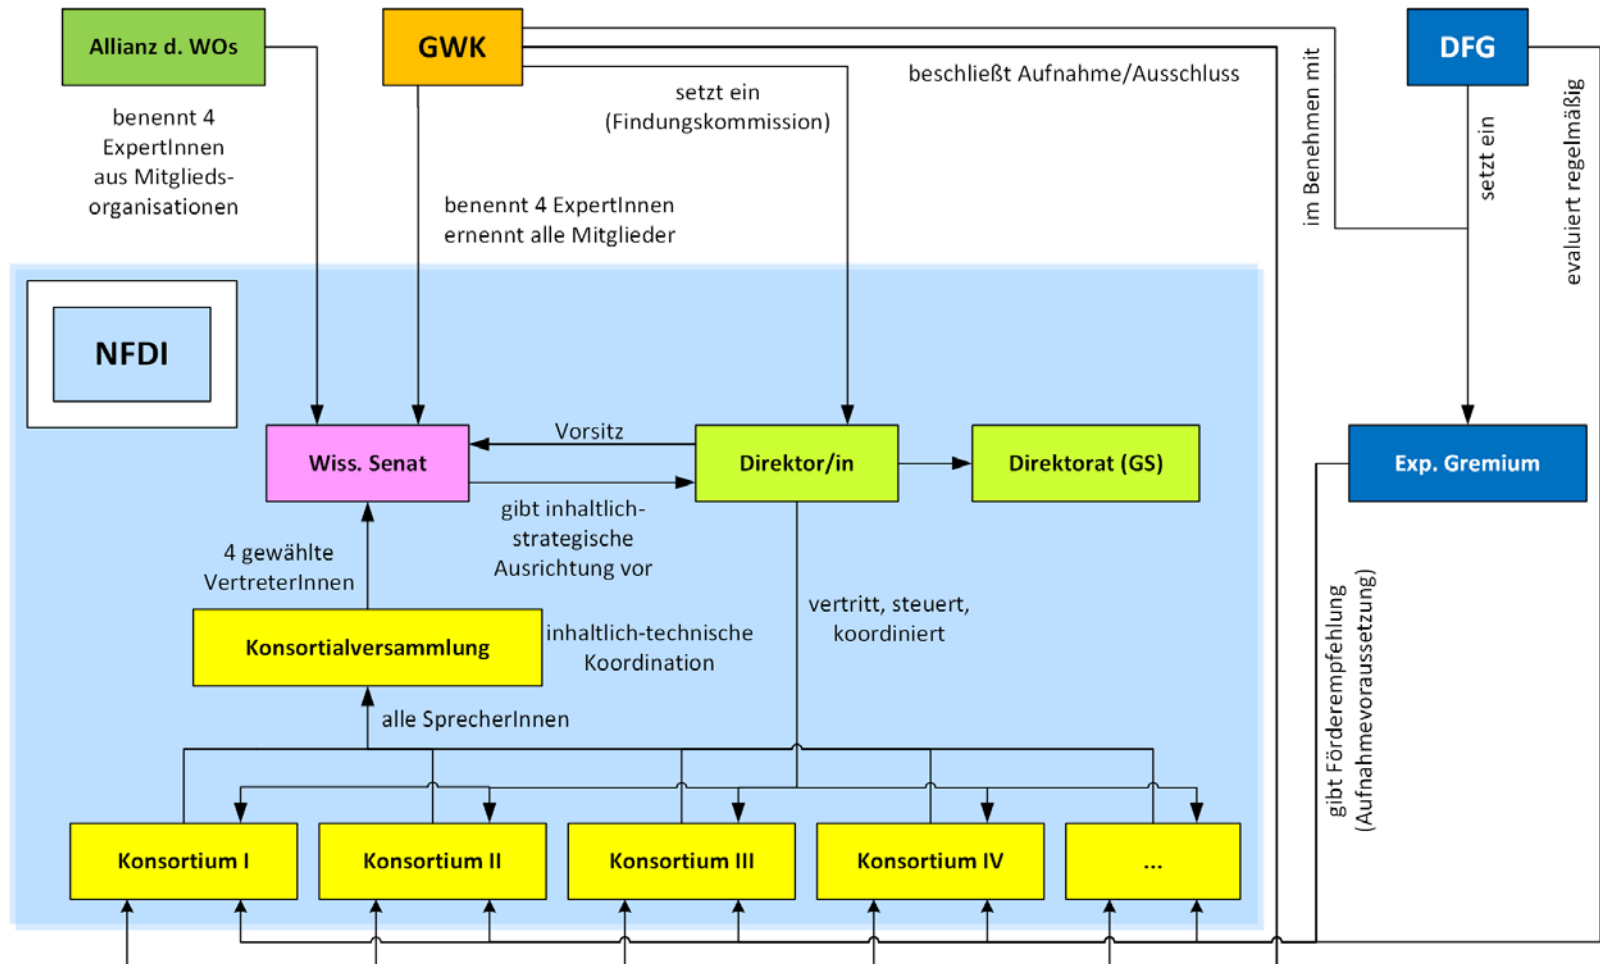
Allianz d. WOs

GWK

DFG

benennt 4 ExpertInnen aus Mitglieds-organisationen

setzt ein (Findungskommission)

beschließt Aufnahme/Ausschluss

im Benehmen mit

setzt ein

evaluiert regelmäßig

benennt 4 ExpertInnen ernennt alle Mitglieder

NFDI

Wiss. Senat

Vorsitz

Direktor/in

Direktorat (GS)

Exp. Gremium

gibt inhaltlich-strategische Ausrichtung vor

4 gewählte VertreterInnen

Konsortialversammlung

inhaltlich-technische Koordination

vertritt, steuert, koordiniert

gibt Förderempfehlung (Aufnahmevoraussetzung)

alle SprecherInnen

Konsortium I

Konsortium II

Konsortium III

Konsortium IV

...